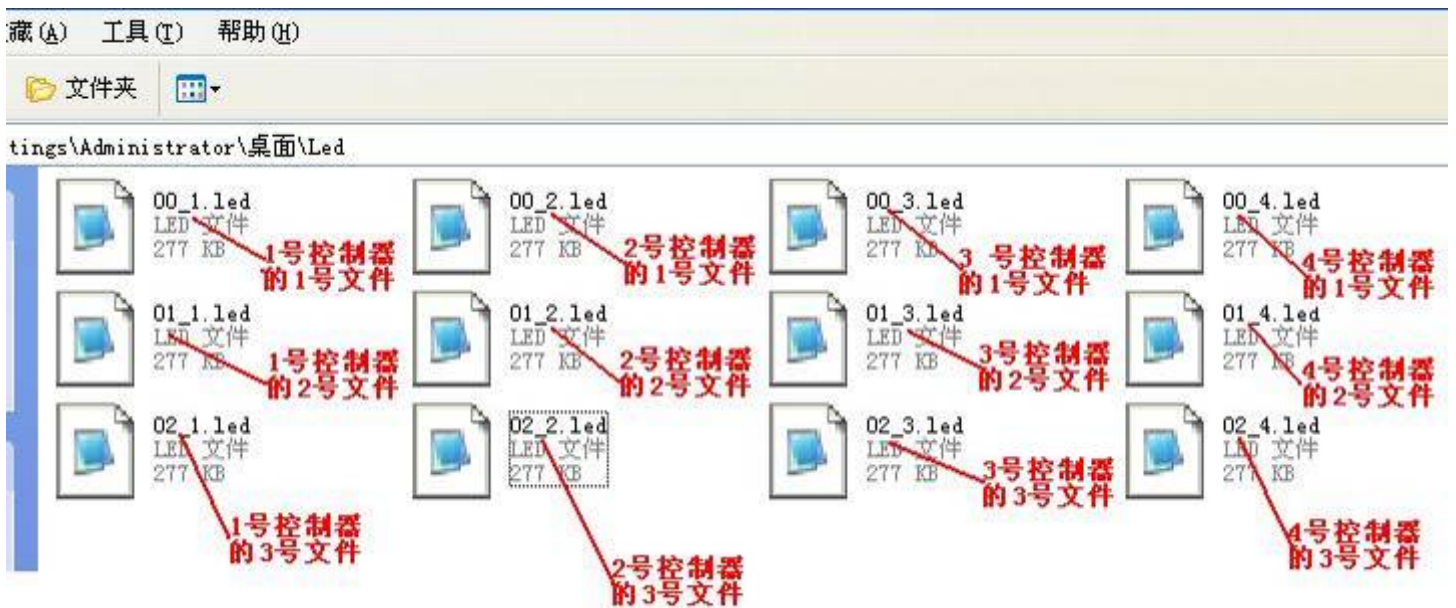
藏(A) 工具(T) 帮助(H)

文件夹

tings\Administrator\桌面\Led

00_1.led
LED 文件
277 KB
1号控制器的1号文件

00_2.led
LED 文件
277 KB
2号控制器的1号文件

00_3.led
LED 文件
277 KB
3 号控制器的1号文件

00_4.led
LED 文件
277 KB
4号控制器的1号文件

01_1.led
LED 文件
277 KB
1号控制器的2号文件

01_2.led
LED 文件
277 KB
2号控制器的2号文件

01_3.led
LED 文件
277 KB
3号控制器的2号文件

01_4.led
LED 文件
277 KB
4号控制器的2号文件

02_1.led
LED 文件
277 KB
1号控制器的3号文件

02_2.led
LED 文件
277 KB
2号控制器的3号文件

02_3.led
LED 文件
277 KB
3号控制器的3号文件

02_4.led
LED 文件
277 KB
4号控制器的3号文件